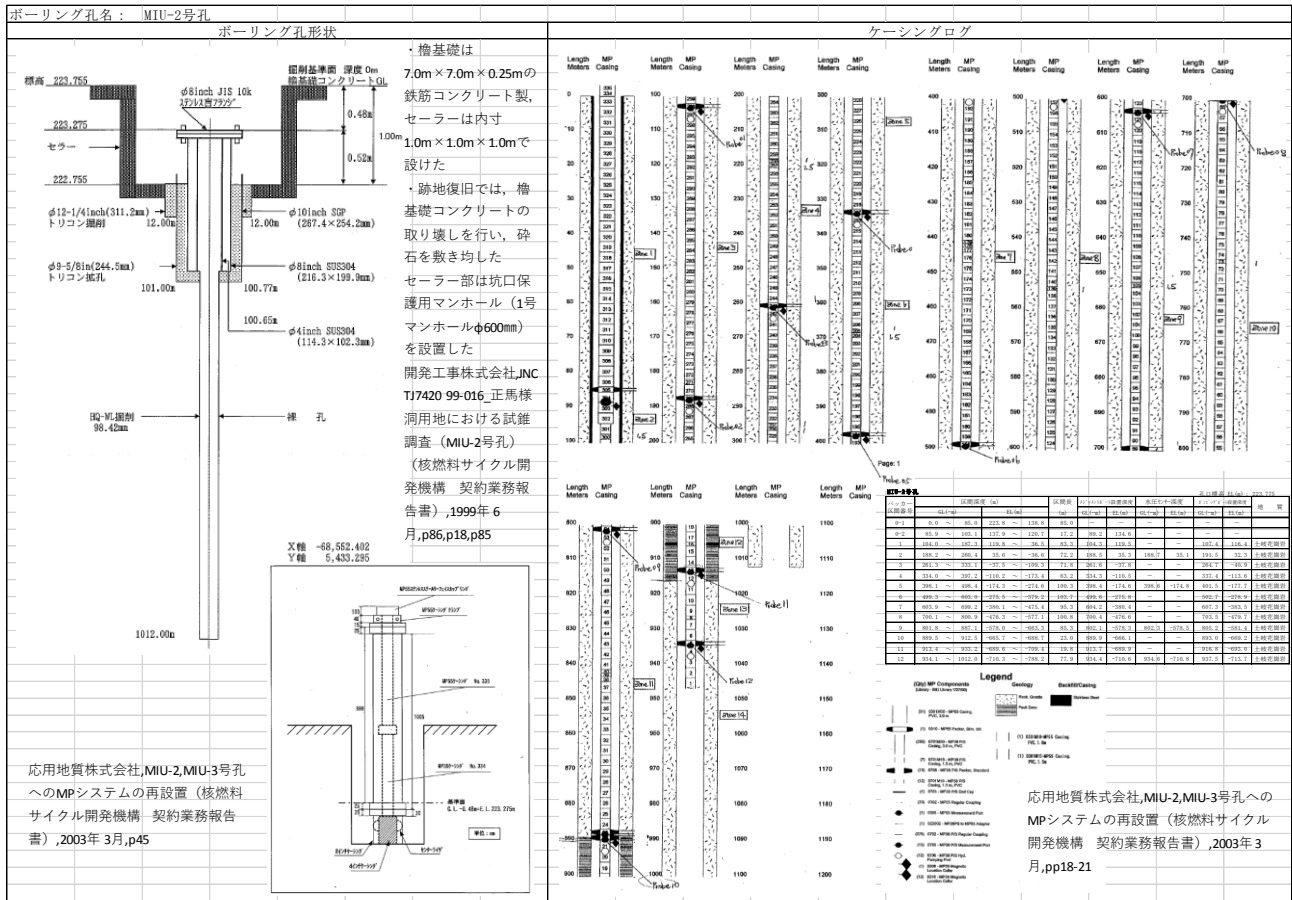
ボーリング孔名： MIU-2号孔

ボーリング孔形状

標高 223.755

掘削基準面 深度 0m
櫓基礎コンクリートGL

φ8inch JIS 10k
ステンレス製フランジ

223.275

0.48m

1.00m

セラー

0.52m

222.755

φ12-1/4inch(311.2mm)
トリコン掘削

12.00m

12.00m

φ10inch SGP
(267.4×254.2mm)

φ9-5/8in(244.5mm)
トリコン拡孔

101.00m

100.77m

φ8inch SUS304
(216.3×199.9mm)

100.65m

φ4inch SUS304
(114.3×102.3mm)

HQ-WL掘削
98.42mm

裸 孔

1012.00m

X軸 -68,552.402
Y軸 5,433.295

・櫓基礎は7.0m×7.0m×0.25mの鉄筋コンクリート製，セラーは内寸1.0m×1.0m×1.0mで設けた
・跡地復旧では，櫓基礎コンクリートの取り壊しを行い，砕石を敷き均した
セラー部は坑口保護用マンホール（1号マンホールφ600mm）を設置した
開発工事株式会社,JNC TJ7420 99-016_正馬様洞用地における試錐調査（MIU-2号孔）（核燃料サイクル開発機構 契約業務報告書）,1999年 6月,p86,p18,p85

基準面
G.L.-0.48m=E.L.223.275m

単位：mm

応用地質株式会社,MIU-2,MIU-3号孔へのMPシステムの再設置（核燃料サイクル開発機構 契約業務報告書）,2003年 3月,p45

ケーシングログ

Length Meters MP Casing

Probe 8

Probe 9

Probe 10

Probe 11

Probe 12

Page: 1

Legend

応用地質株式会社,MIU-2,MIU-3号孔へのMPシステムの再設置（核燃料サイクル開発機構 契約業務報告書）,2003年 3月,pp18-21